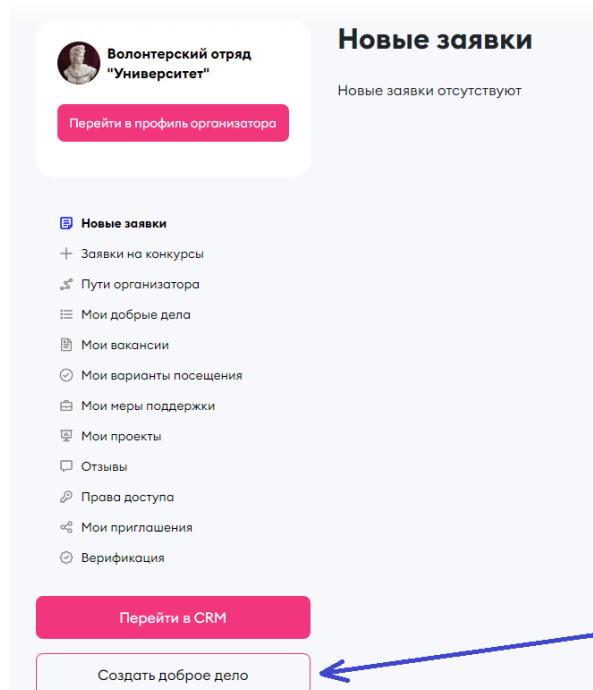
Волонтерский отряд "Университет"

Перейти в профиль организатора

Новые заявки

Новые заявки отсутствуют

Новые заявки
Заявки на конкурсы
Пути организатора
Мои добрые дела
Мои вакансии
Мои варианты посещения
Мои меры поддержки
Мои проекты
Отзывы
Права доступа
Мои приглашения
Верификация

Перейти в CRM

Создать доброе дело